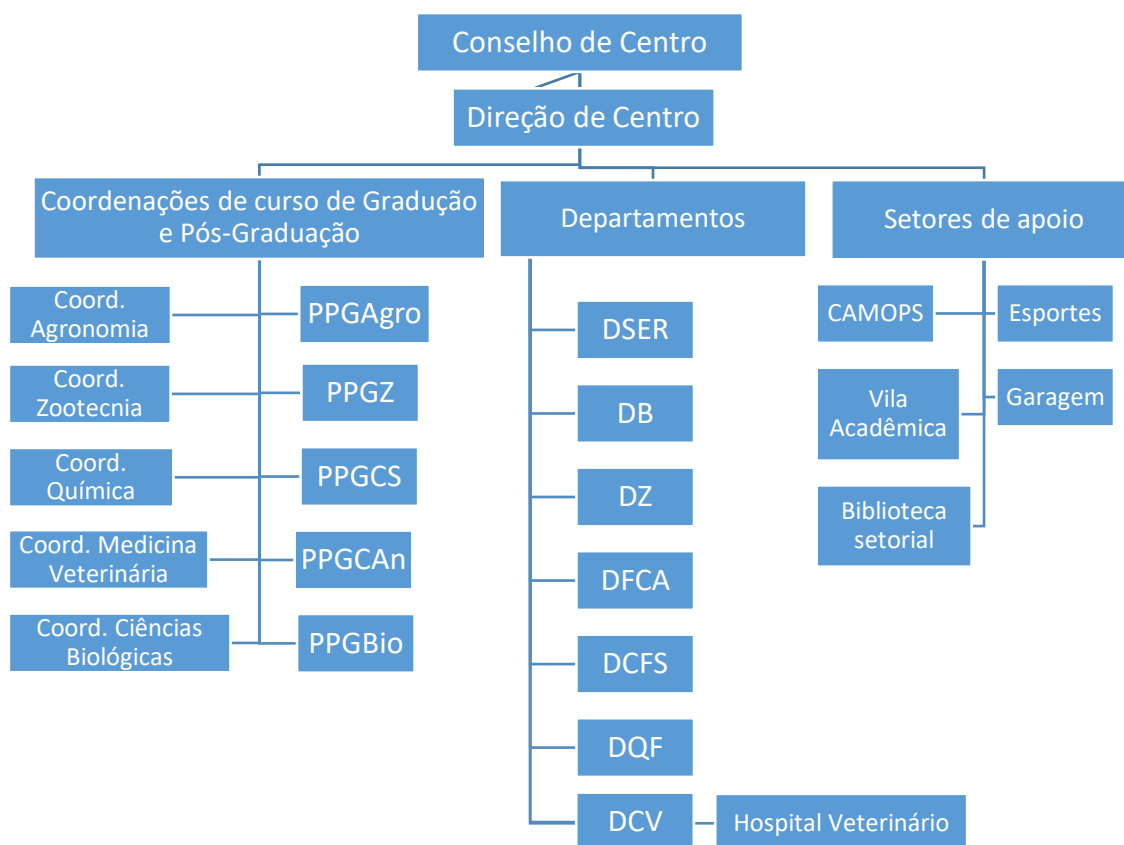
Conselho de Centro

Direção de Centro

Coordenações de curso de Gradução e Pós-Graduação

Departamentos

Setores de apoio

Coord. Agronomia

PPGAgro

Coord. Zootecnia

PPGZ

Coord. Química

PPGCS

Coord. Medicina Veterinária

PPGCAn

Coord. Ciências Biológicas

PPGBio

DSER

DB

DZ

DFCA

DCFS

DQF

DCV

Hospital Veterinário

CAMOPS

Esportes

Vila Acadêmica

Garagem

Biblioteca setorial